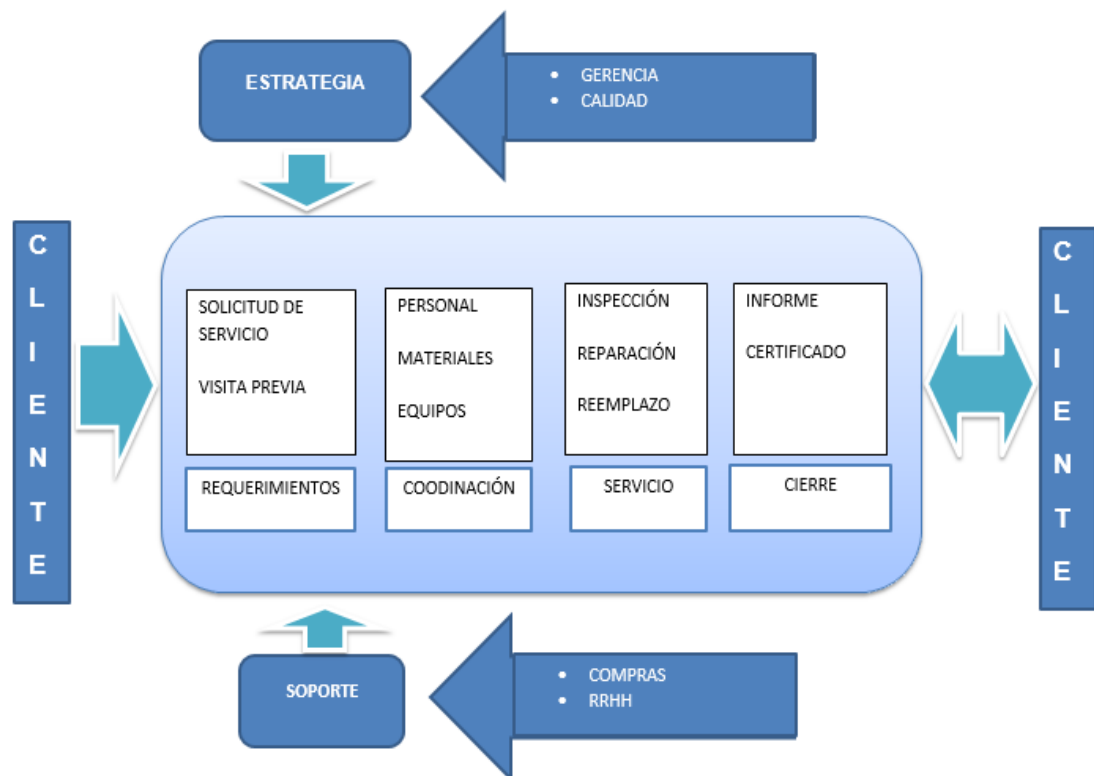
ESTRATEGIA

- GERENCIA
- CALIDAD

CLIENTE

SOLICITUD DE SERVICIO

VISITA PREVIA

REQUERIMIENTOS

PERSONAL

MATERIALES

EQUIPOS

COODINACIÓN

INSPECCIÓN

REPARACIÓN

REEMPLAZO

SERVICIO

INFORME

CERTIFICADO

CIERRE

CLIENTE

SOPORTE

- COMPRAS
- RRHH